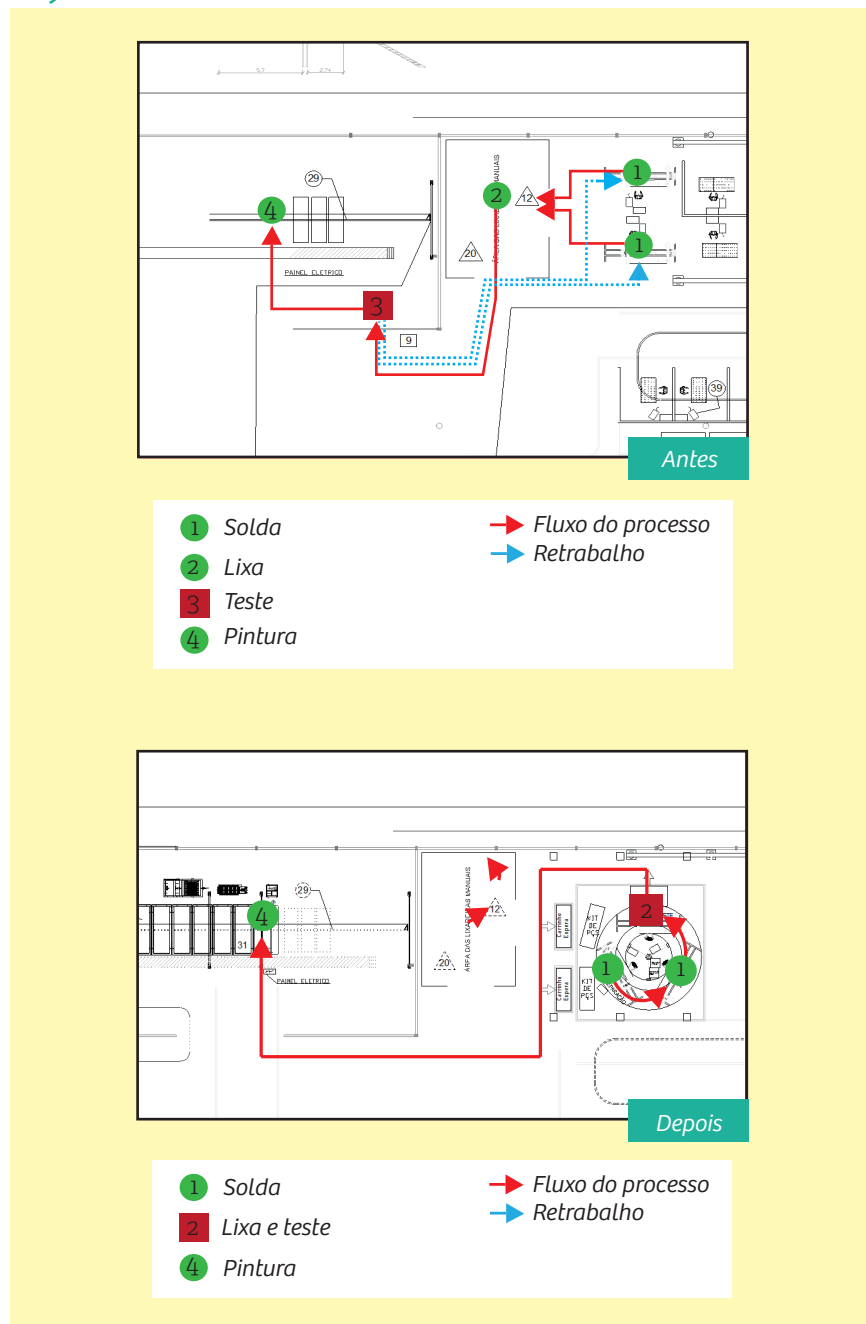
5,7
2,74
29
4
2
12
1
1
20
PAINEL ELETRICO
3
9
39
Antes

1 Solda
2 Lixa
3 Teste
4 Pintura

Fluxo do processo
Retrabalho

29
4
31
PAINEL ELETRICO
AREA DAS LIXADEIRAS MANUAIS
12
20
KIT DE PÇS
KIT DE PÇS
2
1
1
Depois

1 Solda
2 Lixa e teste
4 Pintura

Fluxo do processo
Retrabalho